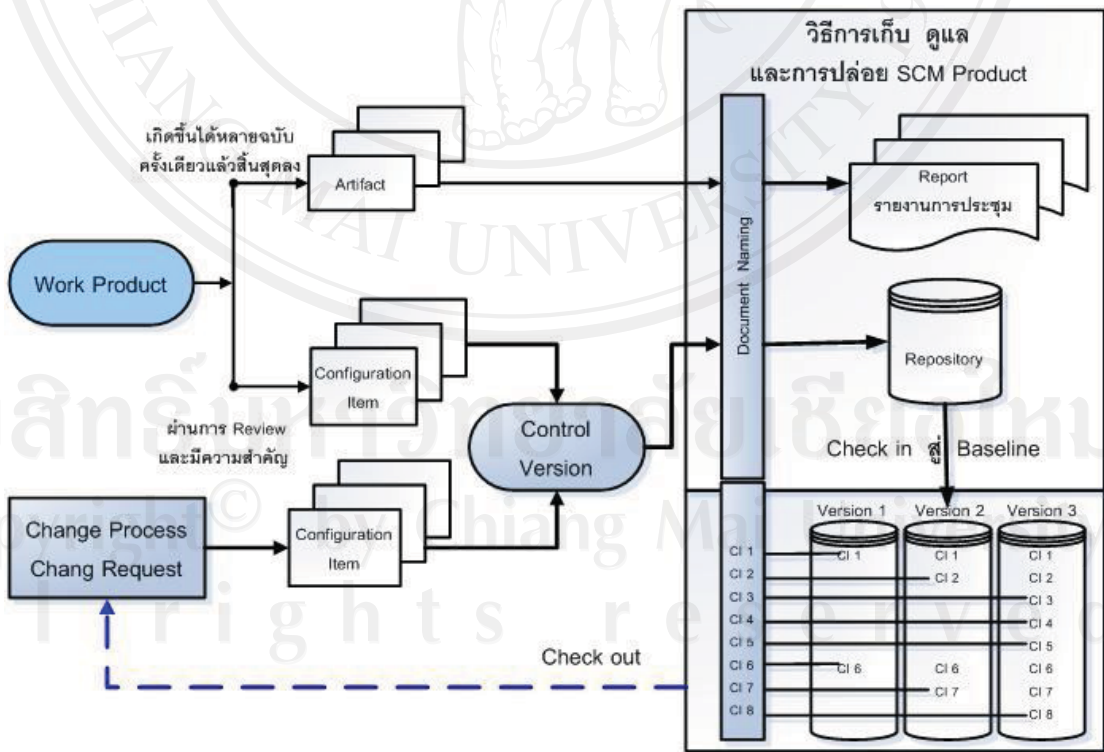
วิธีการเก็บ ดูแล
และการปล่อย SCM Product

เกิดขึ้นได้หลายฉบับ
ครั้งเดียวแล้วสิ้นสุดลง

Artifact

Report
รายงานการประชุม

Document Naming

Work Product

Repository

Configuration Item

ผ่านการ Review
และมีความสำคัญ

Control Version

Check in สู่ Baseline

Change Process
Chang Request

Configuration Item

Version 1
Version 2
Version 3

CI 1
CI 2
CI 3
CI 4
CI 5
CI 6
CI 7
CI 8

CI 1
CI 6

CI 1
CI 2
CI 6
CI 7

CI 1
CI 2
CI 3
CI 4
CI 5
CI 6
CI 7
CI 8

Check out

ลิขสิทธิ์มหาวิทยาลัยเชียงใหม่
Copyright© by Chiang Mai University
All rights reserved